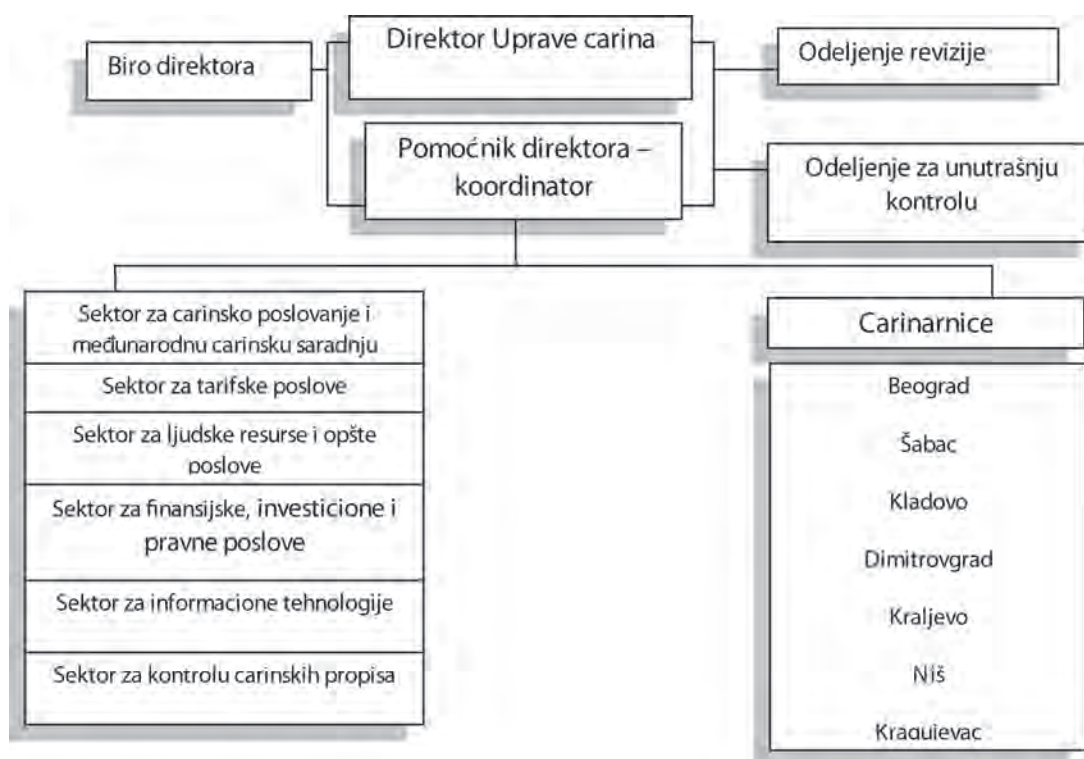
Biro direktora

Direktor Uprave carina

Odeljenje revizije

Pomoćnik direktora – koordinator

Odeljenje za unutrašnju kontrolu

Sektor za carinsko poslovanje i međunarodnu carinsku saradnju

Sektor za tarifske poslove

Sektor za ljudske resurse i opšte poslove

Sektor za finansijske, investicione i pravne poslove

Sektor za informacione tehnologije

Sektor za kontrolu carinskih propisa

Carinarnice

Beograd

Šabac

Kladovo

Dimitrovgrad

Kraljevo

Niš

Kragujevac